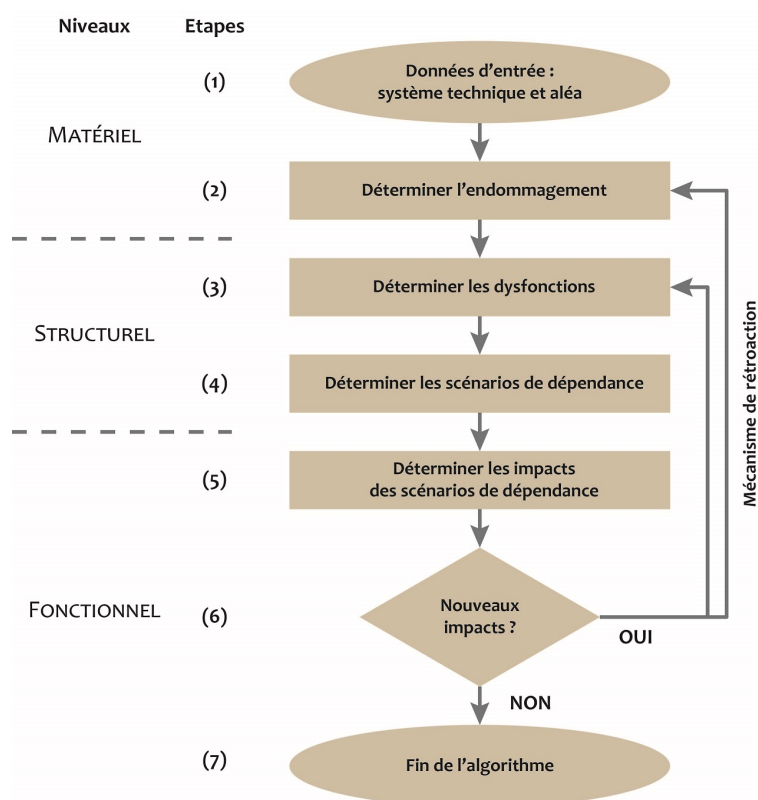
Niveaux | Etapes

(1) Données d'entrée : système technique et aléa

MATÉRIEL

(2) Déterminer l'endommagement

(3) Déterminer les dysfonctions

STRUCTUREL

(4) Déterminer les scénarios de dépendance

(5) Déterminer les impacts des scénarios de dépendance

FONCTIONNEL

(6) Nouveaux impacts ?

OUI

NON

Mécanisme de rétroaction

(7) Fin de l'algorithme